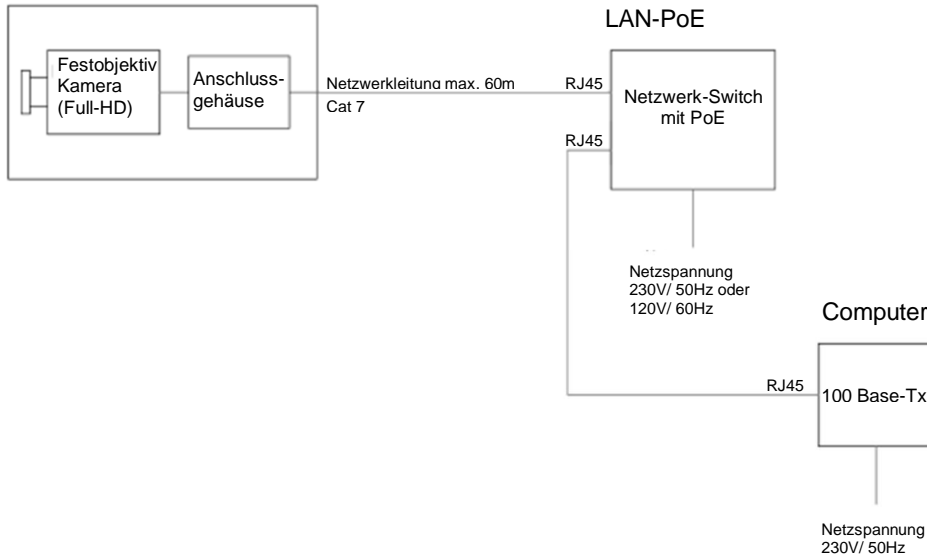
Festobjektiv Kamera (Full-HD)

Anschlussgehäuse

Netzwerkleitung max. 60m
Cat 7

LAN-PoE

RJ45

Netzwerk-Switch mit PoE

RJ45

Netzspannung
230V/ 50Hz oder
120V/ 60Hz

Computer

RJ45

100 Base-Tx

Netzspannung
230V/ 50Hz